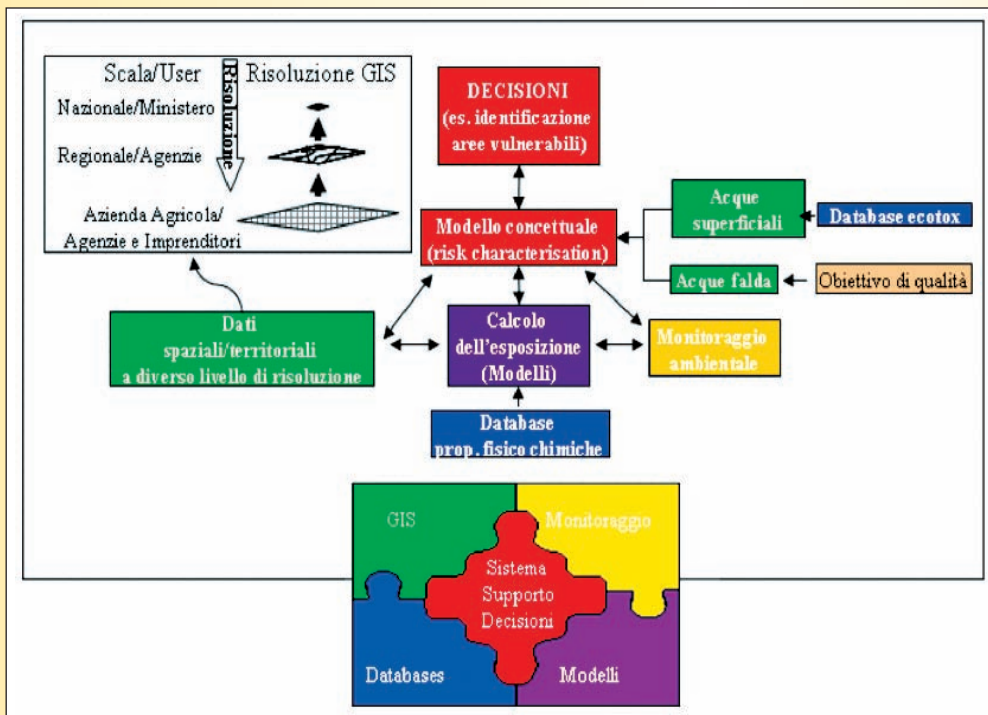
Scala/User

Risoluzione

Risoluzione GIS

Nazionale/Ministero

Regionale/Agenzie

Azienda Agricola/ Agenzie e Imprenditori

DECISIONI (es. identificazione aree vulnerabili)

Modello concettuale (risk characterisation)

Acque superficiali

Database ecotox

Acque falda

Obiettivo di qualità

Dati spaziali/territoriali a diverso livello di risoluzione

Calcolo dell'esposizione (Modelli)

Monitoraggio ambientale

Database prop. fisico chimiche

GIS

Monitoraggio

Sistema Supporto Decisioni

Databases

Modelli